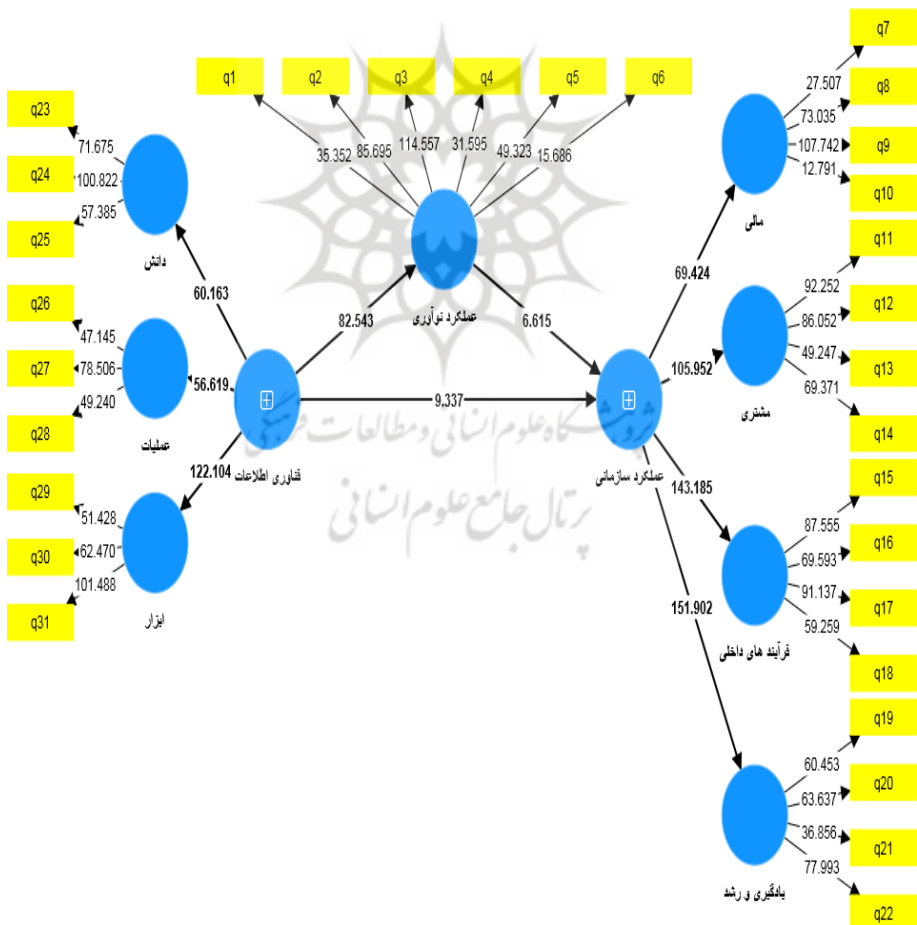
q1 q2 q3 q4 q5 q6

35.352 85.695 114.557 31.595 49.323 15.686

عملکرد نوآوری

q23
q24
q25
71.675
100.822
57.385
دانش

60.163

q26
q27
q28
47.145
78.506
49.240
عملیات

56.619

82.543

9.337

فناوری اطلاعات

122.104

q29
q30
q31
51.428
62.470
101.488
ابزار

6.615

عملکرد سازمانی

q7
q8
q9
q10
27.507
73.035
107.742
12.791
مالی

69.424

q11
q12
q13
q14
92.252
86.052
49.247
69.371
مشتری

105.952

143.185

q15
q16
q17
q18
87.555
69.593
91.137
59.259
فرآیند های داخلی

151.902

q19
q20
q21
q22
60.453
63.637
36.856
77.993
یادگیری و رشد

پژوهشگاه علوم انسانی و مطالعات فرهنگی
پرتال جامع علوم انسانی